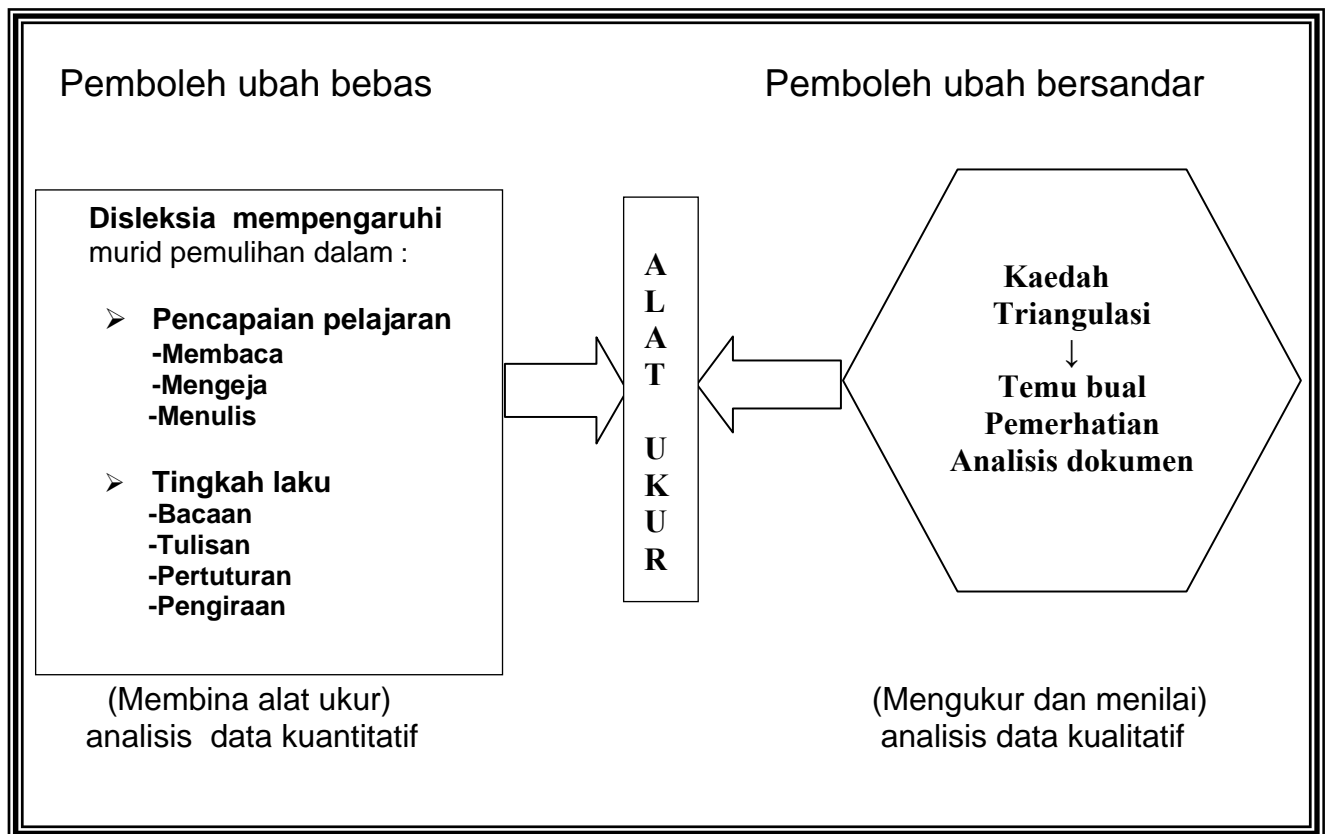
Pemboleh ubah bebas

Pemboleh ubah bersandar

Disleksia mempengaruhi murid pemulihan dalam :

➢ Pencapaian pelajaran
-Membaca
-Mengeja
-Menulis

➢ Tingkah laku
-Bacaan
-Tulisan
-Pertuturan
-Pengiraan

A
L
A
T

U
K
U
R

Kaedah
Triangulasi
↓
Temu bual
Pemerhatian
Analisis dokumen

(Membina alat ukur)
analisis data kuantitatif

(Mengukur dan menilai)
analisis data kualitatif